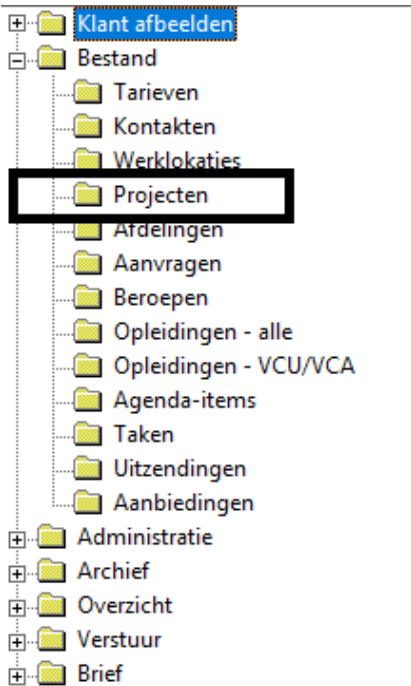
Klant afbeelden
Bestand
Tarieven
Kontakten
Werklokaties
Projecten
Afdelingen
Aanvragen
Beroepen
Opleidingen - alle
Opleidingen - VCU/VCA
Agenda-items
Taken
Uitzendingen
Aanbiedingen
Administratie
Archief
Overzicht
Verstuur
Brief